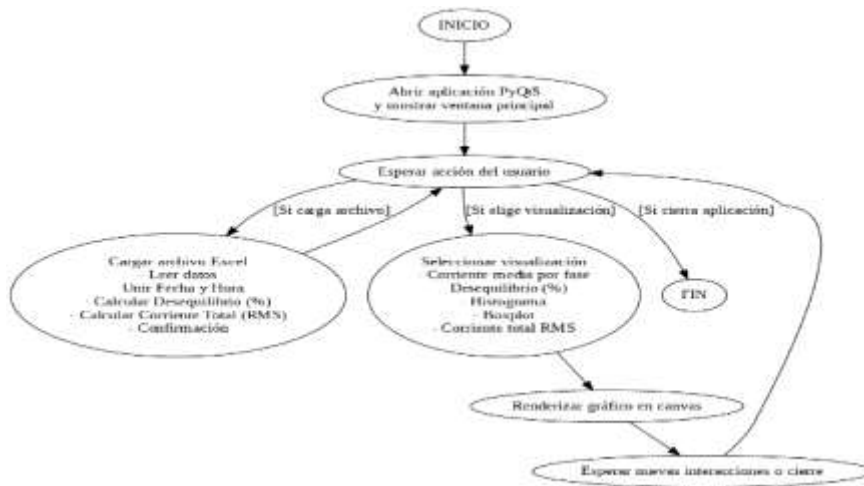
INICIO

Abrir aplicación PyQt5
y mostrar ventana principal

Esperar acción del usuario

[Si carga archivo]

[Si elige visualización]

[Si cierra aplicación]

Cargar archivo Excel
- Leer datos
- Unir Fecha y Hora
- Calcular Desequilibrio (%)
- Calcular Corriente Total (RMS)
- Confirmación

Seleccionar visualización
- Corriente media por fase
- Desequilibrio (%)
- Histograma
- Boxplot
- Corriente total RMS

FIN

Renderizar gráfico en canvas

Esperar nuevas interacciones o cierre